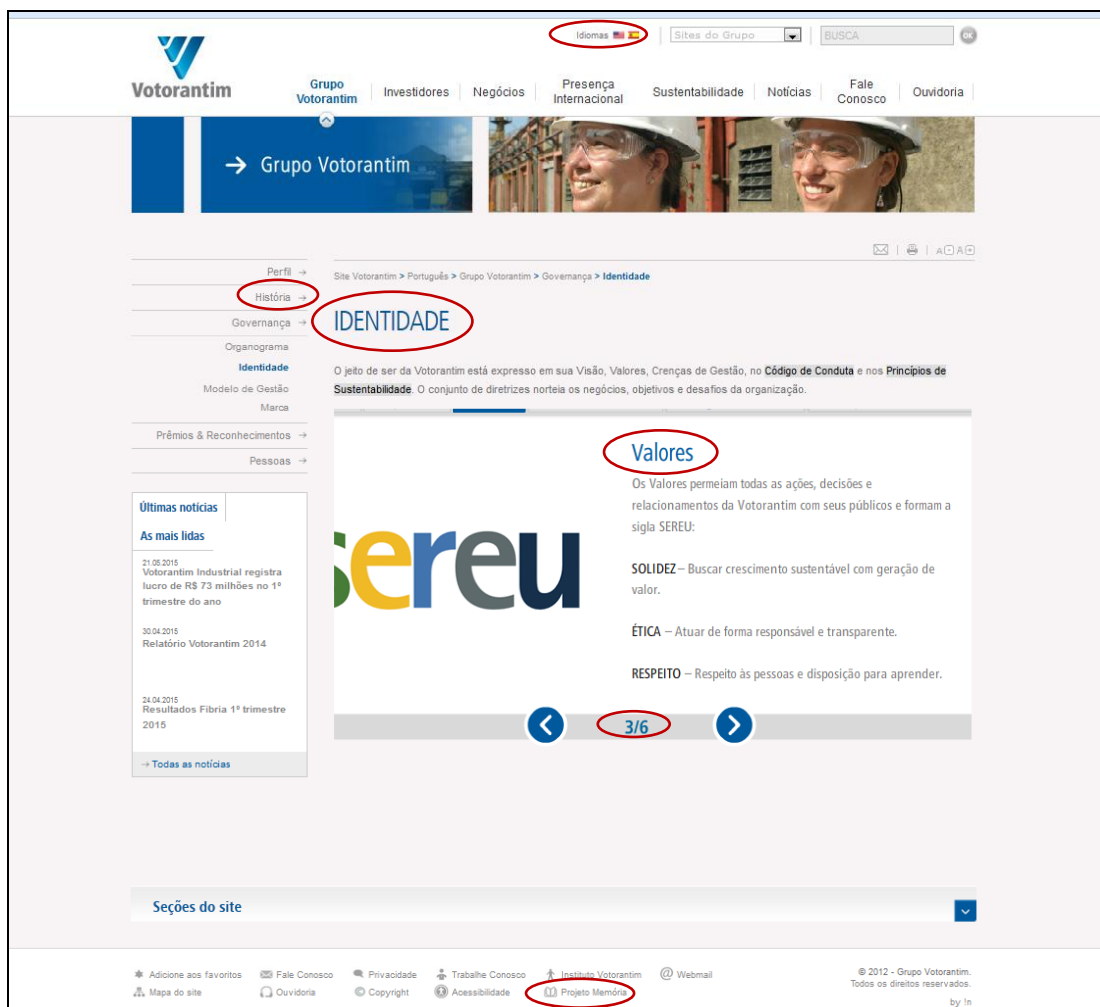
Idiomas

Sites do Grupo

BUSCA

OK

Votorantim

Grupo Votorantim | Investidores | Negócios | Presença Internacional | Sustentabilidade | Notícias | Fale Conosco | Ouvidoria

→ Grupo Votorantim

A A

Perfil →
História →
Governança →
Organograma
Identidade
Modelo de Gestão
Marca
Prêmios & Reconhecimentos →
Pessoas →

Últimas notícias

As mais lidas

21.05.2015
Votorantim Industrial registra lucro de R$ 73 milhões no 1º trimestre do ano

30.04.2015
Relatório Votorantim 2014

24.04.2015
Resultados Fibria 1º trimestre 2015

→ Todas as notícias

Site Votorantim > Português > Grupo Votorantim > Governança > Identidade

IDENTIDADE

O jeito de ser da Votorantim está expresso em sua Visão, Valores, Crenças de Gestão, no Código de Conduta e nos Princípios de Sustentabilidade. O conjunto de diretrizes norteia os negócios, objetivos e desafios da organização.

sereu

Valores

Os Valores permeiam todas as ações, decisões e relacionamentos da Votorantim com seus públicos e formam a sigla SEREU:

SOLIDEZ – Buscar crescimento sustentável com geração de valor.

ÉTICA – Atuar de forma responsável e transparente.

RESPEITO – Respeito às pessoas e disposição para aprender.

3/6

Seções do site

Adicione aos favoritos | Fale Conosco | Privacidade | Trabalhe Conosco | Instituto Votorantim | Webmail
Mapa do site | Ouvidoria | Copyright | Acessibilidade | Projeto Memória

© 2012 - Grupo Votorantim.
Todos os direitos reservados.

by In